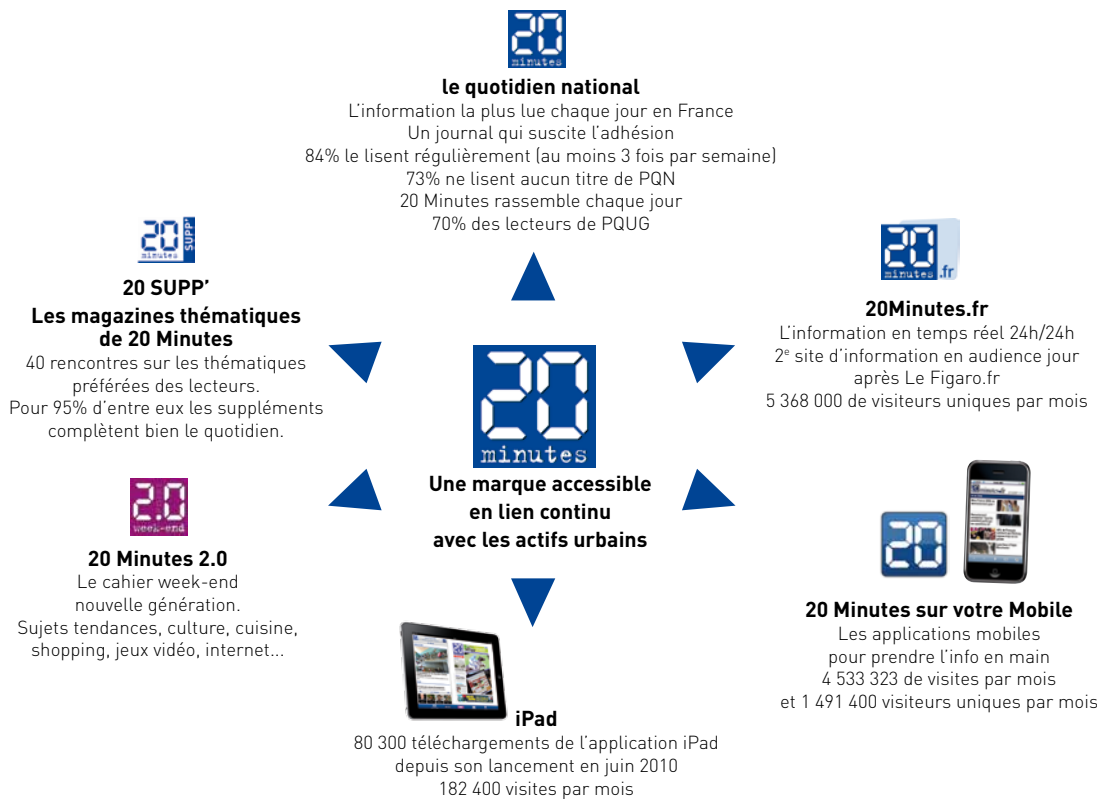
20 minutes

le quotidien national
L'information la plus lue chaque jour en France
Un journal qui suscite l'adhésion
84% le lisent régulièrement (au moins 3 fois par semaine)
73% ne lisent aucun titre de PQN
20 Minutes rassemble chaque jour
70% des lecteurs de PQUG

20 minutes SUPP

20 SUPP'
Les magazines thématiques de 20 Minutes
40 rencontres sur les thématiques préférées des lecteurs.
Pour 95% d'entre eux les suppléments complètent bien le quotidien.

20 minutes.fr

20Minutes.fr
L'information en temps réel 24h/24h
2$^e$ site d'information en audience jour après Le Figaro.fr
5 368 000 de visiteurs uniques par mois

20 minutes

Une marque accessible en lien continu avec les actifs urbains

2.0 week-end

20 Minutes 2.0
Le cahier week-end nouvelle génération.
Sujets tendances, culture, cuisine, shopping, jeux vidéo, internet...

20

20 Minutes sur votre Mobile
Les applications mobiles pour prendre l'info en main
4 533 323 de visites par mois
et 1 491 400 visiteurs uniques par mois

iPad
80 300 téléchargements de l'application iPad depuis son lancement en juin 2010
182 400 visites par mois